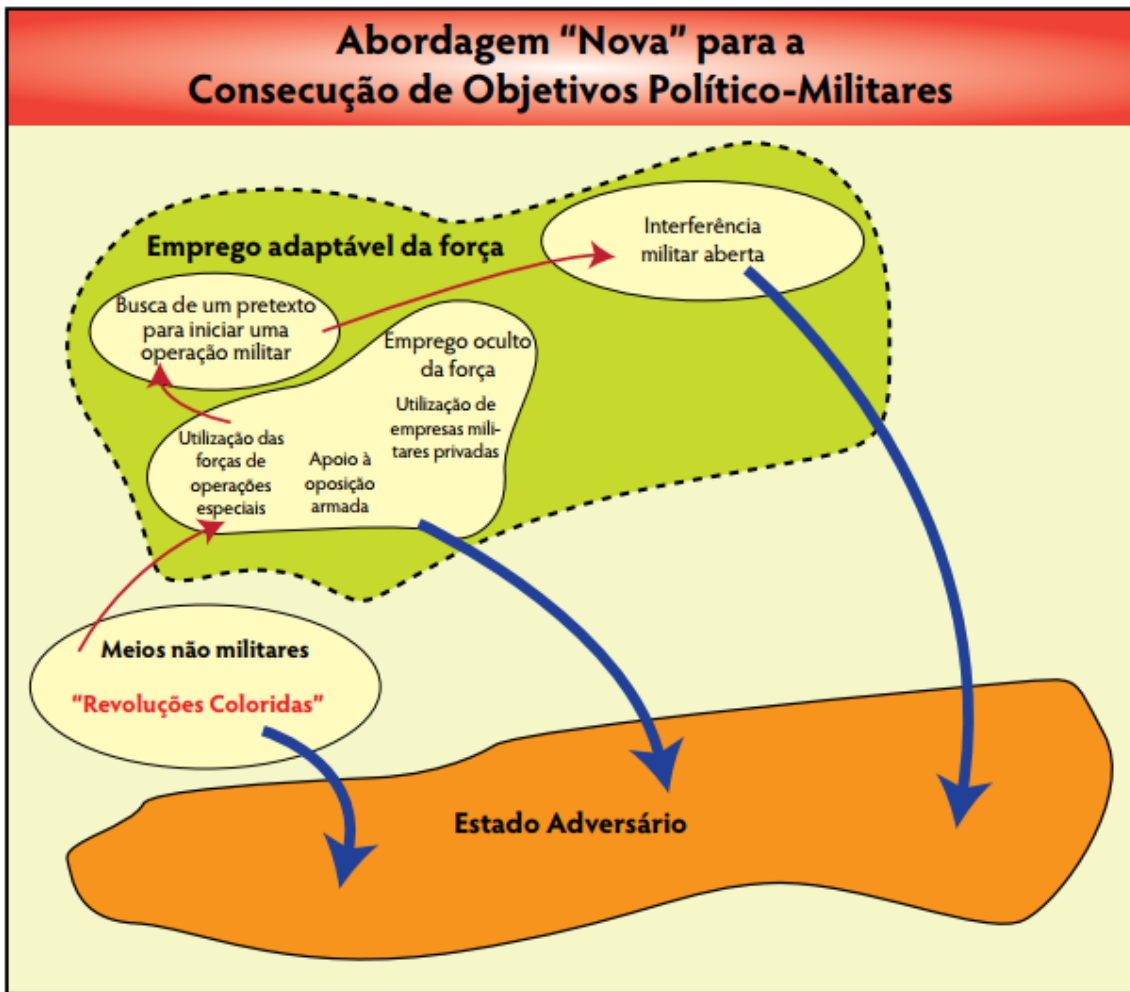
Abordagem “Nova” para a Consecução de Objetivos Político-Militares

Emprego adaptável da força

Interferência militar aberta

Busca de um pretexto para iniciar uma operação militar

Emprego oculto da força

Utilização de empresas militares privadas

Utilização das forças de operações especiais

Apoio à oposição armada

Meios não militares

“Revoluções Coloridas”

Estado Adversário